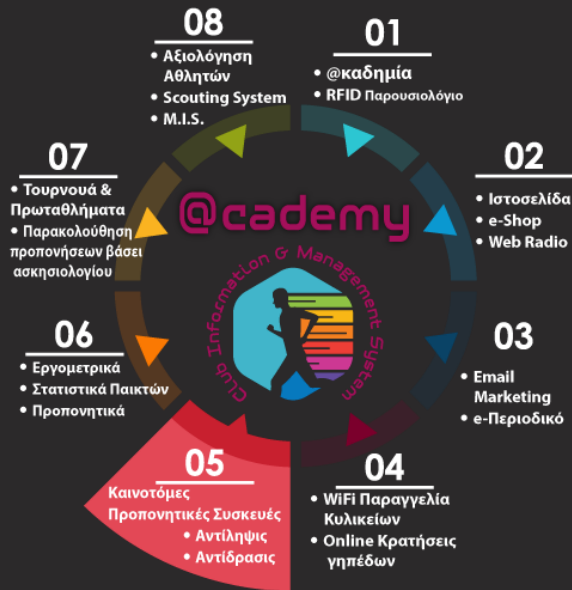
08
• Αξιολόγηση Αθλητών
• Scouting System
• M.I.S.

01
• @καδημία
• RFID Παρουσιολόγιο

07
• Τουρνουά & Πρωταθλήματα
• Παρακολούθηση προπονήσεων βάσει ασκησιολογίου

02
• Ιστοσελίδα
• e-Shop
• Web Radio

@cademy
Club Information & Management System

06
• Εργομετρικά
• Στατιστικά Παικτών
• Προπονητικά

03
• Email Marketing
• e-Περιοδικό

05
Καινοτόμες Προπονητικές Συσκευές
• Αντίληψης
• Αντίδρασης

04
• WiFi Παραγγελία Κυλικείων
• Online Κρατήσεις γηπέδων